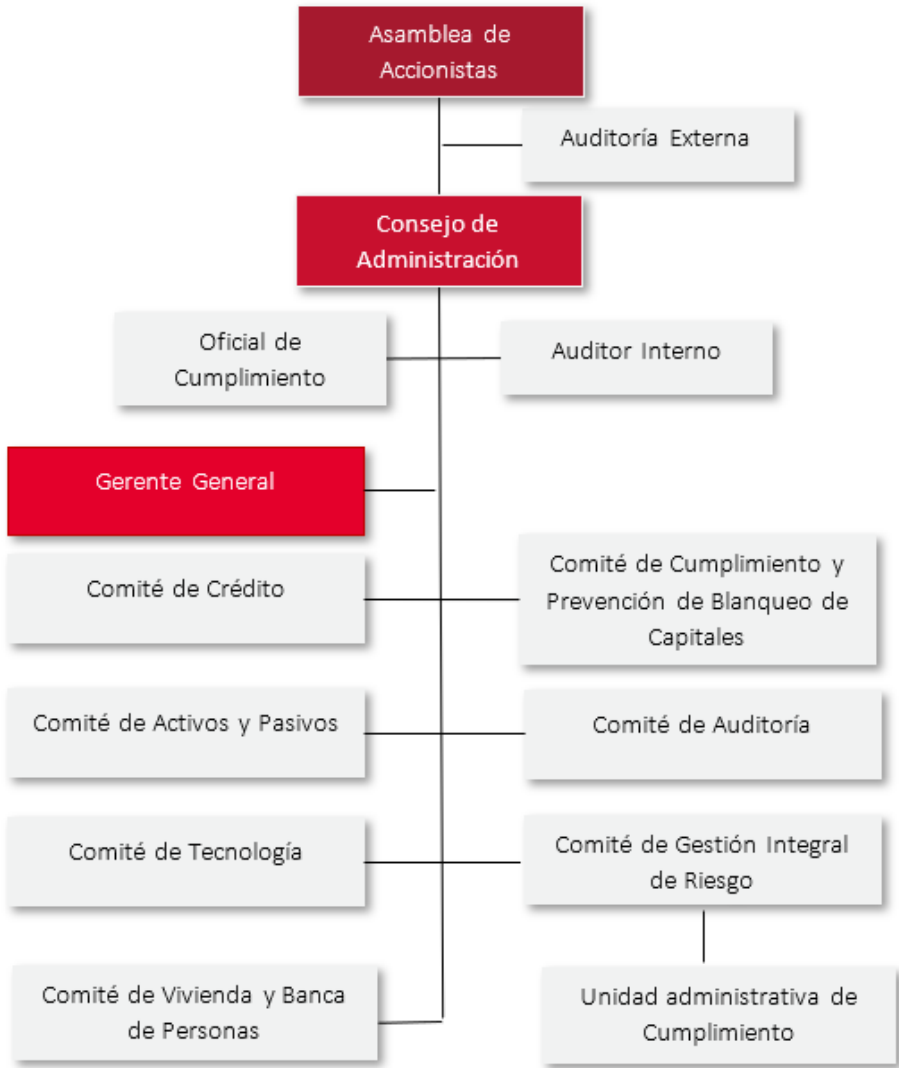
Asamblea de Accionistas

Auditoría Externa

Consejo de Administración

Oficial de Cumplimiento

Auditor Interno

Gerente General

Comité de Crédito

Comité de Cumplimiento y Prevención de Blanqueo de Capitales

Comité de Activos y Pasivos

Comité de Auditoría

Comité de Tecnología

Comité de Gestión Integral de Riesgo

Comité de Vivienda y Banca de Personas

Unidad administrativa de Cumplimiento